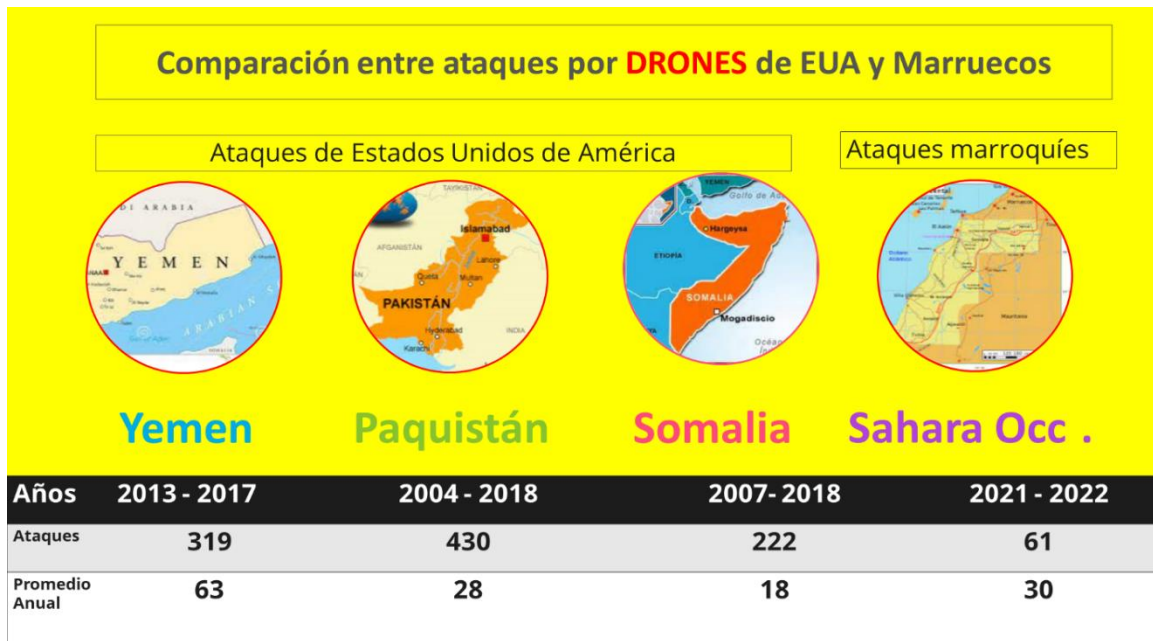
Comparación entre ataques por DRONES de EUA y Marruecos

Ataques de Estados Unidos de América

Ataques marroquíes

DI ARABIA
YEMEN
ARABIAN S
Golfo de Adén

TAYIKISTÁN
Islamabad
AFGANISTÁN
Lahore
Quetta
Multan
PAKISTÁN
Hyderabad
INDIA
Karachi

YEMEN
Golfo de A
Hargeysa
ETIOPÍA
SOMALIA
Mogadiscio
Océan

Yemen

Paquistán

Somalia

Sahara Occ .

| Años | 2013 - 2017 | 2004 - 2018 | 2007- 2018 | 2021 - 2022 |
|---|---|---|---|---|
| Ataques | 319 | 430 | 222 | 61 |
| Promedio Anual | 63 | 28 | 18 | 30 |